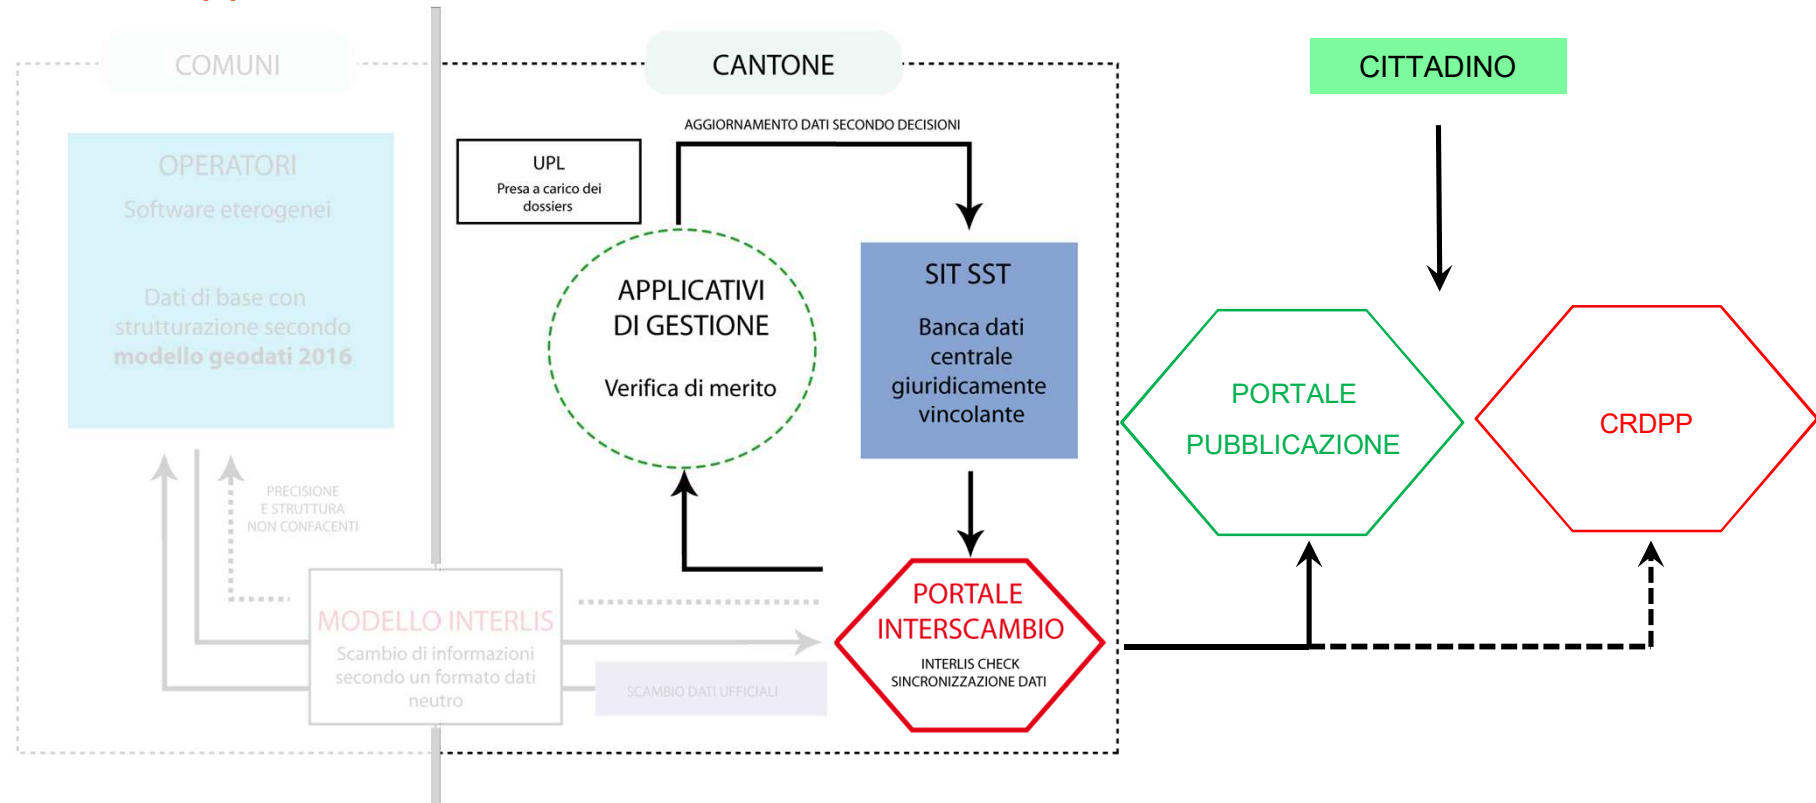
COMUNI

OPERATORI
Software eterogenei

Dati di base con strutturazione secondo modello geodati 2016

PRECISIONE
E STRUTTURA
NON CONFACENTI

MODELLO INTERLIS
Scambio di informazioni secondo un formato dati neutro

SCAMBIO DATI UFFICIALI

CANTONE

AGGIORNAMENTO DATI SECONDO DECISIONI

UPL
Presa a carico dei dossiers

APPLICATIVI DI GESTIONE
Verifica di merito

SIT SST
Banca dati centrale giuridicamente vincolante

PORTALE INTERSCAMBIO
INTERLIS CHECK
SINCRONIZZAZIONE DATI

CITTADINO

PORTALE
PUBBLICAZIONE

CRDPP